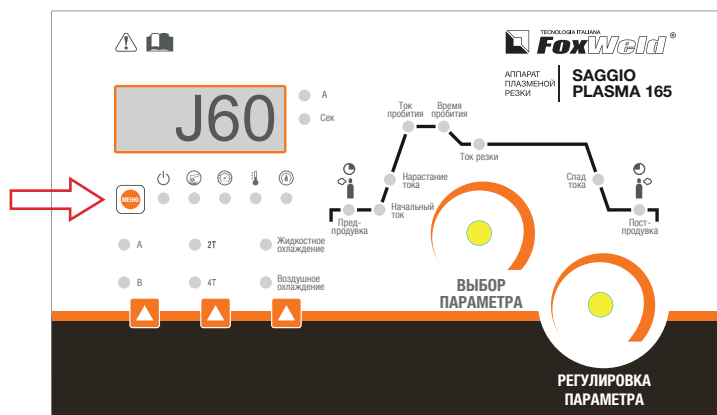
TECNOLOGIA ITALIANA
FoxWeld®

АППАРАТ ПЛАЗМЕНОЙ РЕЗКИ
SAGGIO PLASMA 165

J60
А
Сек

Ток пробития
Время пробития
Ток резки
Нарастание тока
Спад тока
Начальный ток
Пред-продувка
Пост-продувка

МЕНЮ

А
2T
Жидкостное охлаждение
B
4T
Воздушное охлаждение

ВЫБОР ПАРАМЕТРА

РЕГУЛИРОВКА ПАРАМЕТРА